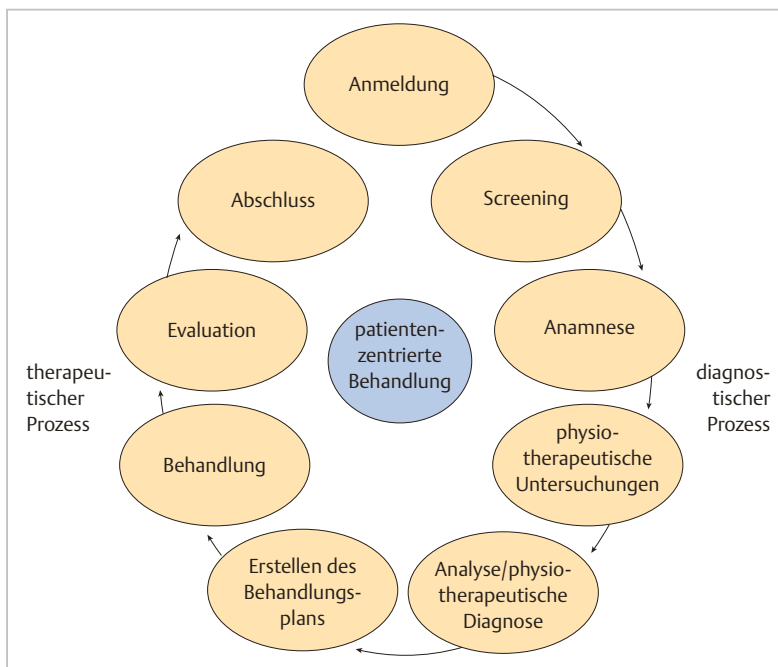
Anmeldung

Screening

Anamnese

physiotherapeutische Untersuchungen

Analyse/physiotherapeutische Diagnose

Erstellen des Behandlungsplans

Behandlung

Evaluation

Abschluss

patientenzentrierte Behandlung

therapeutischer Prozess

diagnostischer Prozess